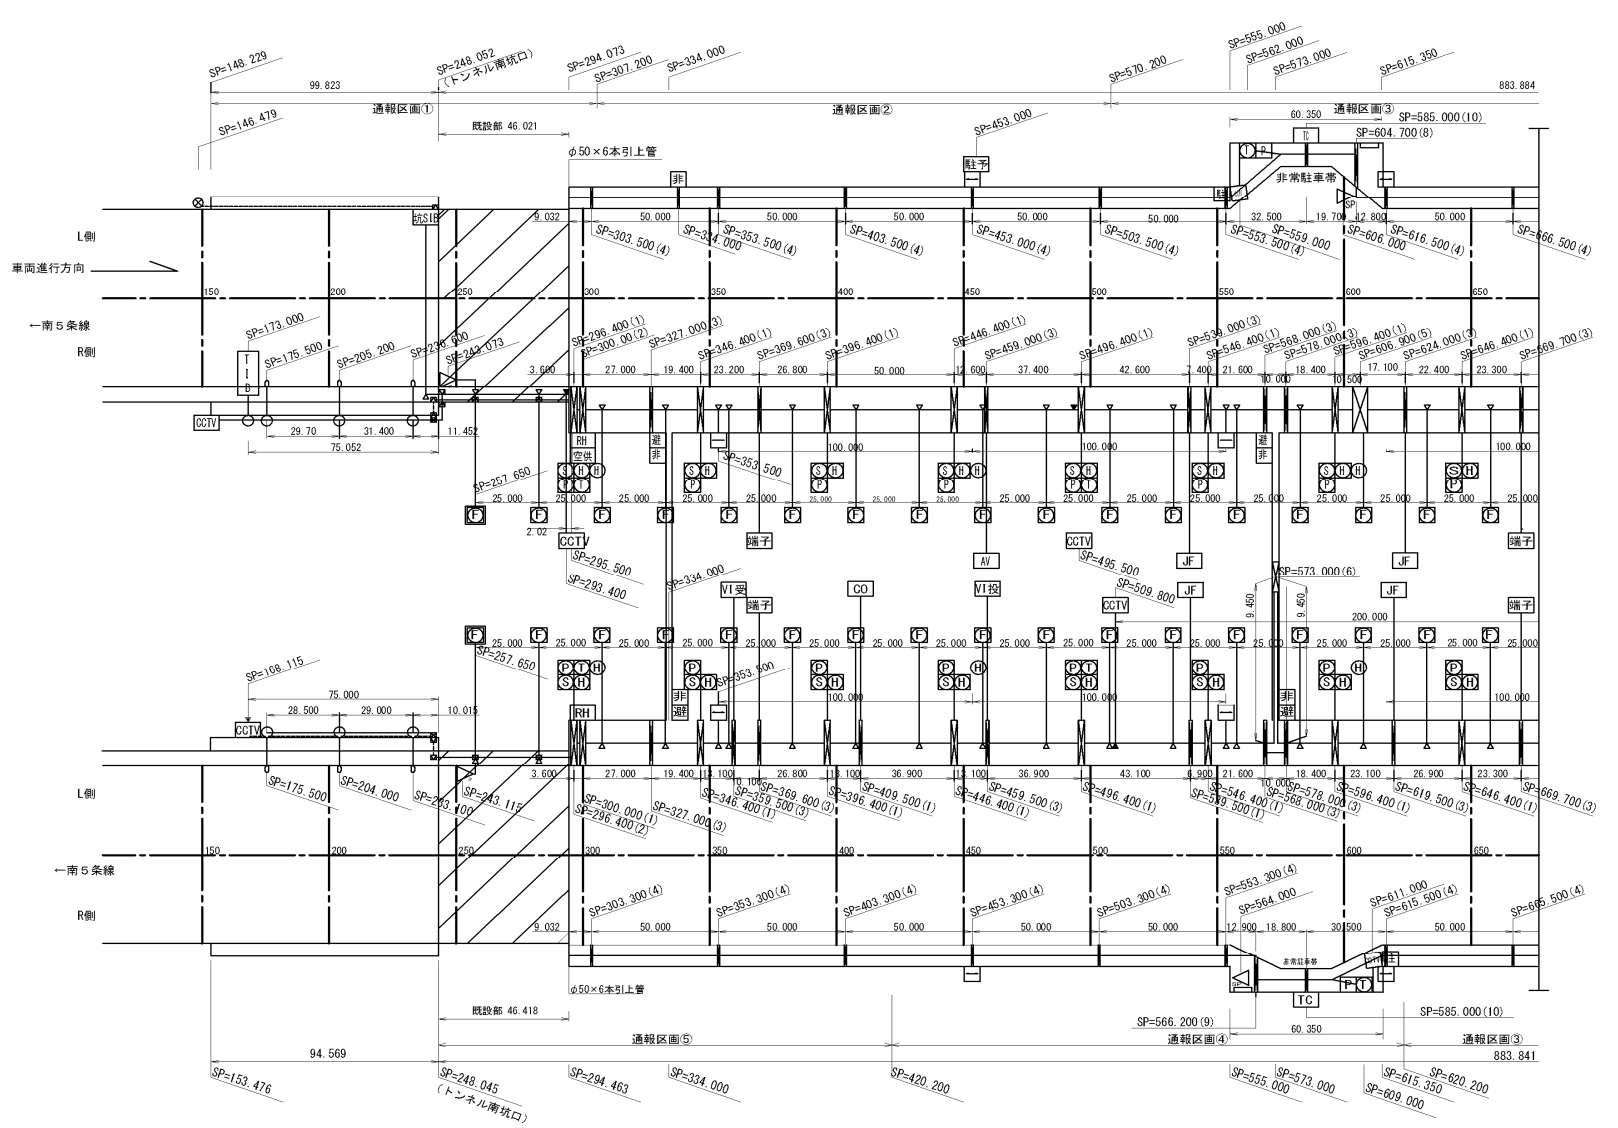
SP=148.229
SP=248.052
(トンネル南坑口)
SP=294.073
SP=307.200
SP=334.000
SP=570.200
SP=555.000
SP=562.000
SP=573.000
SP=615.350
99.823
883.884
通報区画①
通報区画②
60.350
通報区画③
SP=585.000(10)
SP=146.479
既設部 46.021
SP=453.000
TC
SP=604.700(8)
φ50×6本引上管
駐予
非
非常駐車帯
9.032
50.000
50.000
50.000
50.000
50.000
32.500
19.700
12.800
50.000
L側
SP=303.500(4)
SP=334.000
SP=353.500(4)
SP=403.500(4)
SP=453.000(4)
SP=503.500(4)
SP=553.500(4)
SP=559.000
SP=606.000
SP=616.500(4)
SP=666.500(4)
車両進行方向
150
200
250
300
350
400
450
500
550
600
650
←南5条線
R側
SP=173.000
SP=175.500
SP=205.200
SP=236.600
SP=243.073
SP=296.400(1)
SP=300.00(2)
SP=327.000(3)
SP=346.400(1)
SP=369.600(3)
SP=396.400(1)
SP=446.400(1)
SP=459.000(3)
SP=496.400(1)
SP=539.000(3)
SP=546.400(1)
SP=568.000(3)
SP=578.000(3)
SP=596.400(1)
SP=606.900(5)
SP=624.000(3)
SP=646.400(1)
SP=669.700(3)
3.600
27.000
19.400
23.200
26.800
50.000
12.600
37.400
42.600
7.400
21.600
10.000
18.400
10.500
17.100
22.400
23.300
CCTV
29.70
31.400
11.452
75.052
RH
空供
避
非
100.000
100.000
100.000
SP=353.500
SP=257.650
25.000
2.02
CCTV
SP=295.500
SP=293.400
SP=334.000
端子
AV
CCTV
SP=495.500
SP=509.800
JF
SP=573.000(6)
JF
端子
VI受
端子
CO
VI投
CCTV
JF
9.450
9.450
200.000
JF
端子
SP=257.650
SP=353.500
SP=168.115
75.000
28.500
29.000
10.015
CCTV
RH
非
避
非
避
100.000
100.000
100.000
3.600
27.000
19.400
13.100
26.800
13.100
36.900
13.100
36.900
43.100
6.900
21.600
10.000
18.400
23.100
26.900
23.300
L側
SP=175.500
SP=204.000
SP=233.100
SP=243.115
SP=300.000(2)
SP=296.400(2)
SP=327.000(3)
SP=346.400(1)
SP=359.500(3)
SP=369.600(3)
SP=396.400(1)
SP=409.500(1)
SP=446.400(1)
SP=459.500(3)
SP=496.400(1)
SP=539.500(1)
SP=546.400(1)
SP=568.000(3)
SP=578.000
SP=596.400(1)
SP=619.500(3)
SP=646.400(1)
SP=669.700(3)
←南5条線
R側
SP=303.300(4)
SP=353.300(4)
SP=403.300(4)
SP=453.300(4)
SP=503.300(4)
SP=553.300(4)
SP=564.000
SP=611.000
SP=615.500(4)
SP=665.500(4)
9.032
50.000
50.000
50.000
50.000
12.900
18.800
30.500
非常駐車帯
φ50×6本引上管
TC
既設部 46.418
SP=566.200(9)
60.350
SP=585.000(10)
通報区画⑤
通報区画④
通報区画③
94.569
883.841
SP=153.476
SP=248.045
(トンネル南坑口)
SP=294.463
SP=334.000
SP=420.200
SP=555.000
SP=573.000
SP=615.350
SP=609.000
SP=620.200